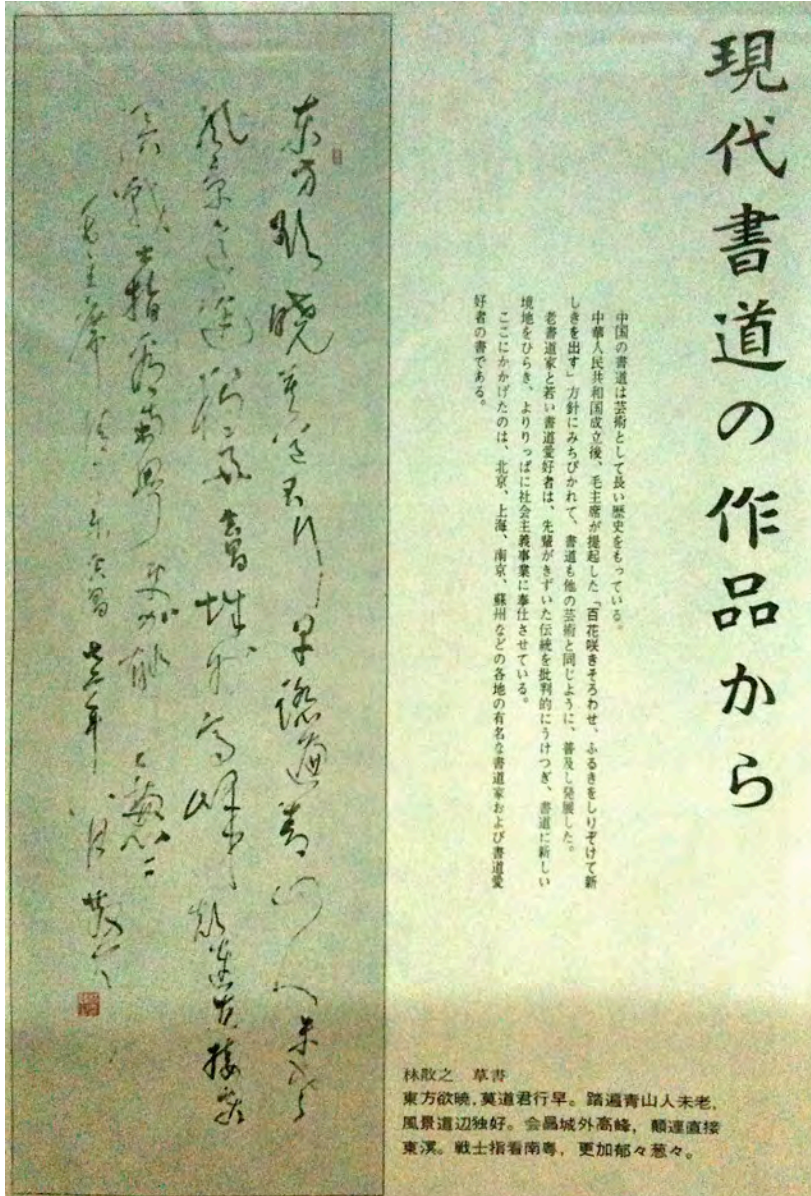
現代書道の作品から

中国の書道は芸術として長い歴史をもっている。

中華人民共和国成立後、毛主席が提起した「百花咲きそろわせ、ふるきをしりぞけて新しきを出す」方針にみちびかれて、書道も他の芸術と同じように、普及し発展した。

老書道家と若い書道愛好者は、先輩がきずいた伝統を批判的にうけつぎ、書道に新しい境地をひらき、よりりっぱに社会主義事業に奉仕させている。

ここにかかげたのは、北京、上海、南京、蘇州などの各地の有名な書道家および書道愛好者の書である。

東方欲曉，莫道君行早。踏遍青山人未老，風景這邊独好。会昌城外高峰，顛連直接東溟。戦士指看南粤，更加鬱鬱葱葱。

毛主席詞 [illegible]

林散之　草書

東方欲曉，莫道君行早。踏遍青山人未老，風景這辺独好。会昌城外高峰，顛連直接東溟。戦士指看南粤，更加郁々葱々。